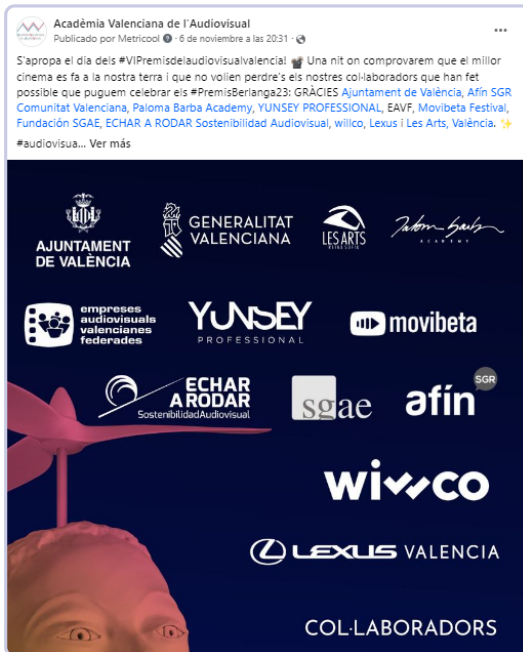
Acadèmia Valenciana de l'Audiovisual
Publicado por Metricool · 6 de noviembre a las 20:31 ·

S'apropa el dia dels #VIPremisdelaudiovisualvalencia! 🎬 Una nit on comprovarem que el millor cinema es fa a la nostra terra i que no volíem perdre's els nostres col·laboradors que han fet possible que puguem celebrar els #PremisBerlanga23: GRÀCIES Ajuntament de València, Afín SGR Comunitat Valenciana, Paloma Barba Academy, YUNSEY PROFESSIONAL, EAVF, Movibeta Festival, Fundación SGAE, ECHAR A RODAR Sostenibilidad Audiovisual, willco, Lexus i Les Arts, València. ✨
#audiovisua... Ver más

AJUNTAMENT DE VALÈNCIA
GENERALITAT VALENCIANA
LES ARTS
Paloma Barba ACADEMY
empreses audiovisuals valencianes federades
YUNSEY PROFESSIONAL
movibeta
ECHAR A RODAR SostenibilidadAudiovisual
sgae
afín SGR
willco
LEXUS VALENCIA
COL·LABORADORS